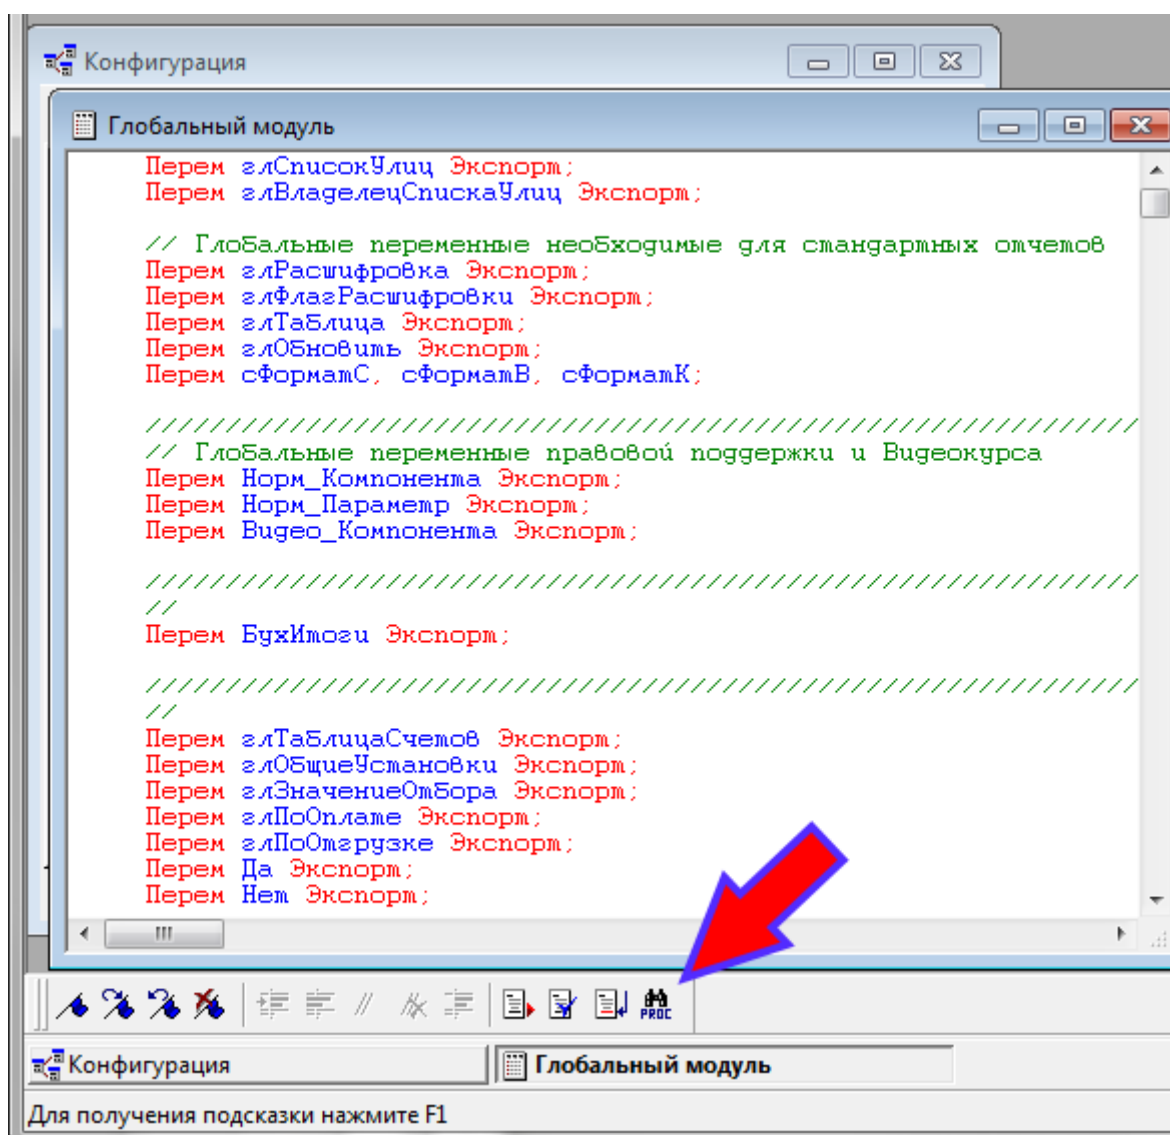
Конфигурация

Глобальный модуль

Перем глСписокУлиц Экспорт;
Перем глВладелецСпискаУлиц Экспорт;

// Глобальные переменные необходимые для стандартных отчетов
Перем глРасшифровка Экспорт;
Перем глФлагРасшифровки Экспорт;
Перем глТаблица Экспорт;
Перем глОбновить Экспорт;
Перем сФорматС, сФорматВ, сФорматК;

////////////////////////////////////////////////////////////////
// Глобальные переменные правовой поддержки и Видеокурса
Перем Норм_Компонента Экспорт;
Перем Норм_Параметр Экспорт;
Перем Видео_Компонента Экспорт;

////////////////////////////////////////////////////////////////
//
Перем БухИтоги Экспорт;

////////////////////////////////////////////////////////////////
//
Перем глТаблицаСчетов Экспорт;
Перем глОбщиеУстановки Экспорт;
Перем глЗначениеОтбора Экспорт;
Перем глПоОплате Экспорт;
Перем глПоОтгрузке Экспорт;
Перем Да Экспорт;
Перем Нет Экспорт;

PROC

Конфигурация
Глобальный модуль

Для получения подсказки нажмите F1